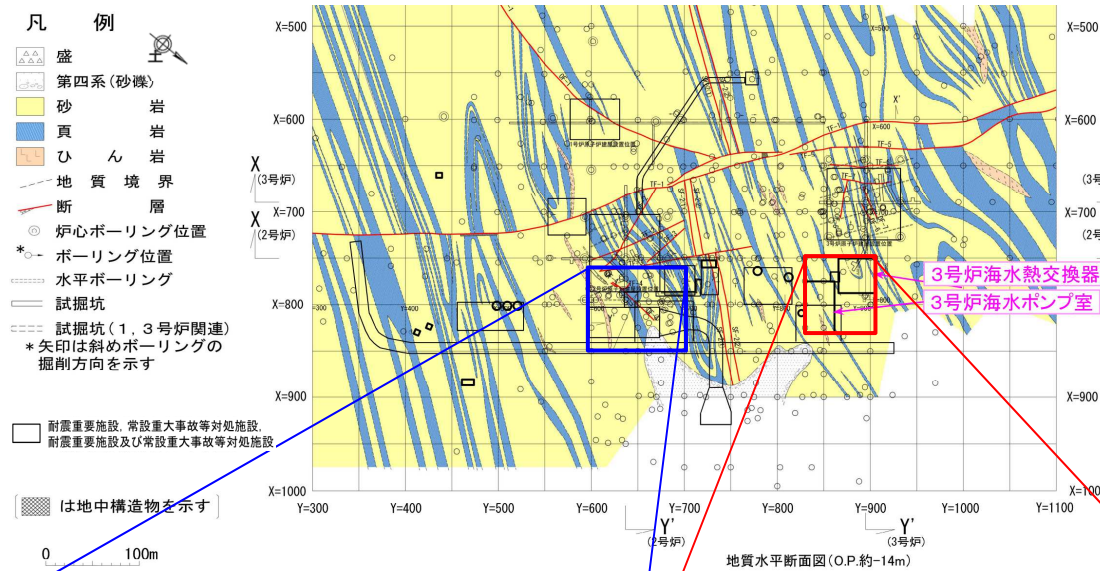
凡　例

盛　土

第四系（砂礫）

砂　岩

頁　岩

ひ ん 岩

地 質 境 界

断　層

炉心ボーリング位置

＊ ボーリング位置

水平ボーリング

試掘坑

試掘坑（1，3号炉関連）

＊矢印は斜めボーリングの掘削方向を示す

耐震重要施設，常設重大事故等対処施設，耐震重要施設及び常設重大事故等対処施設

は地中構造物を示す

0　100m

X=500
X=600
X=700
X=800
X=900
X=1000

X
(3号炉)
X
(2号炉)

X'

3号炉海水熱交換器

3号炉海水ポンプ室

Y=300　Y=400　Y=500　Y=600　Y=700　Y=800　Y=900　Y=1000　Y=1100

Y'
(2号炉)

Y'
(3号炉)

地質水平断面図（O.P.約-14m）